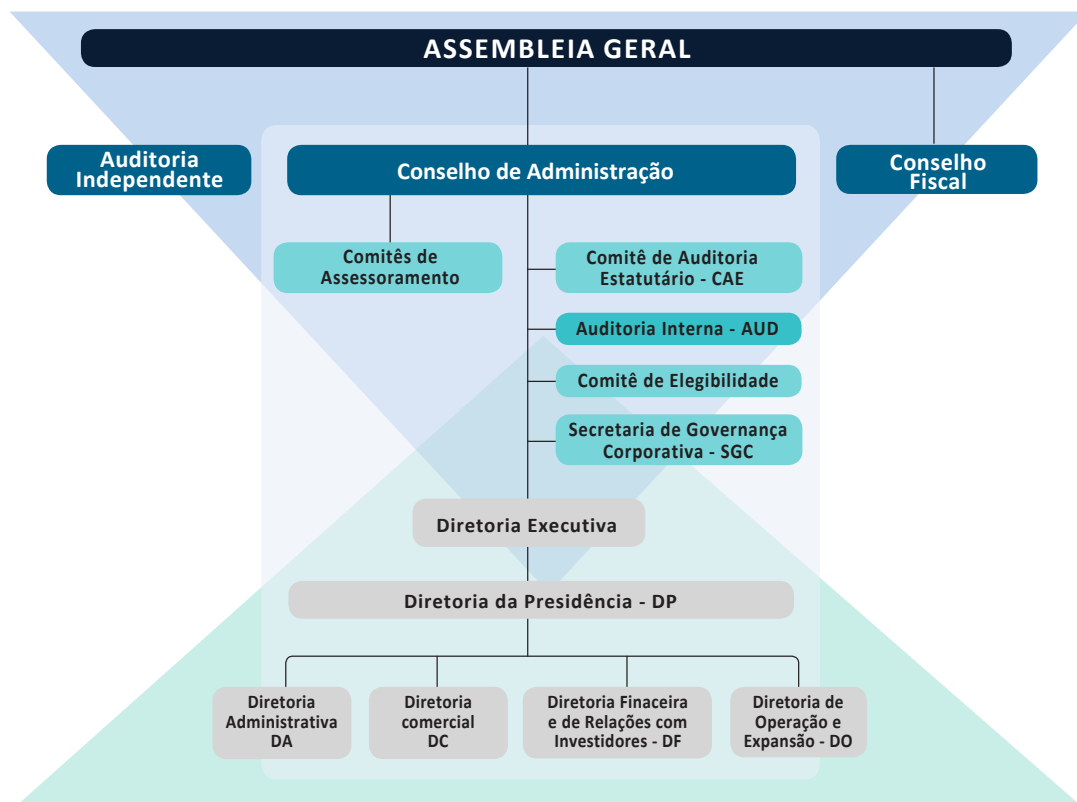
ASSEMBLEIA GERAL

Auditoria Independente

Conselho de Administração

Conselho Fiscal

Comitês de Assessoramento

Comitê de Auditoria Estatutário - CAE

Auditoria Interna - AUD

Comitê de Elegibilidade

Secretaria de Governança Corporativa - SGC

Diretoria Executiva

Diretoria da Presidência - DP

Diretoria Administrativa DA

Diretoria comercial DC

Diretoria Finaceira e de Relações com Investidores - DF

Diretoria de Operação e Expansão - DO